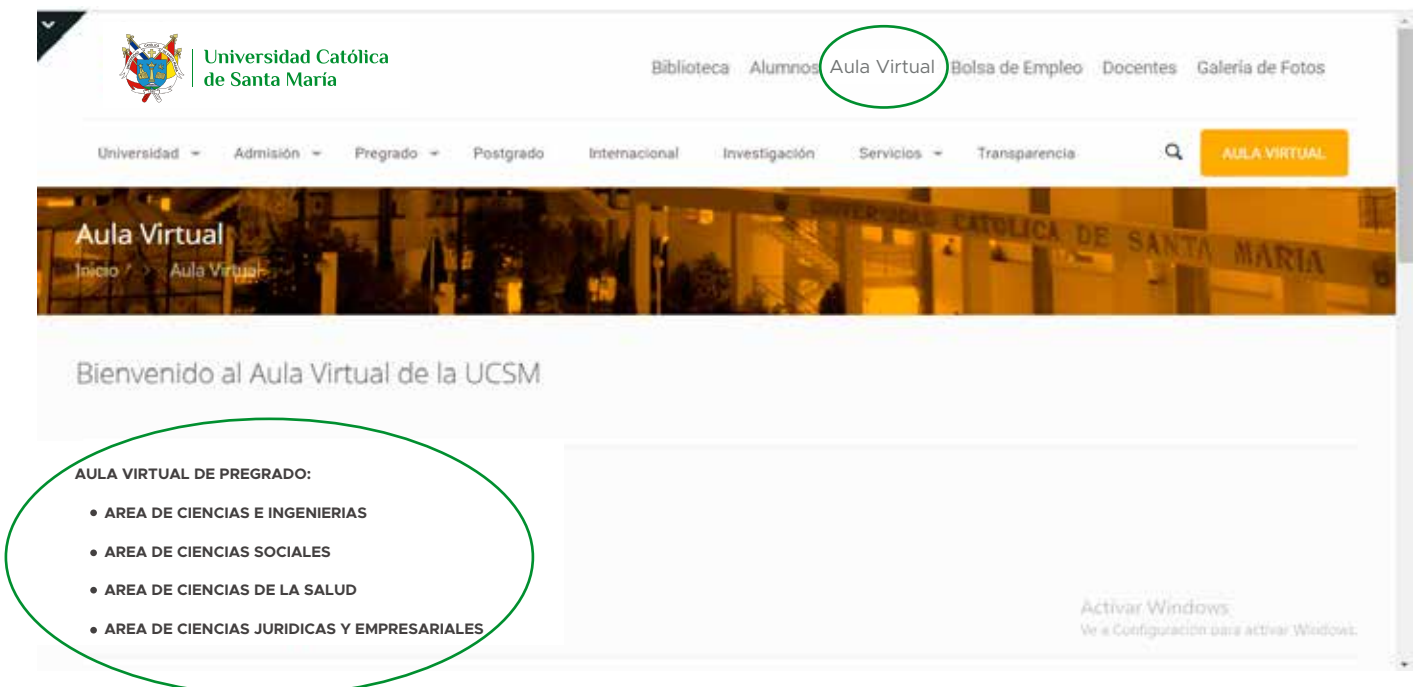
Universidad Católica de Santa María

Biblioteca Alumnos Aula Virtual Bolsa de Empleo Docentes Galería de Fotos

Universidad Admisión Pregrado Postgrado Internacional Investigación Servicios Transparencia AULA VIRTUAL

UNIVERSIDAD CATOLICA DE SANTA MARIA

Aula Virtual

Inicio / Aula Virtual

Bienvenido al Aula Virtual de la UCSM

AULA VIRTUAL DE PREGRADO:

- AREA DE CIENCIAS E INGENIERIAS
- AREA DE CIENCIAS SOCIALES
- AREA DE CIENCIAS DE LA SALUD
- AREA DE CIENCIAS JURIDICAS Y EMPRESARIALES

Activar Windows
Ve a Configuración para activar Windows.